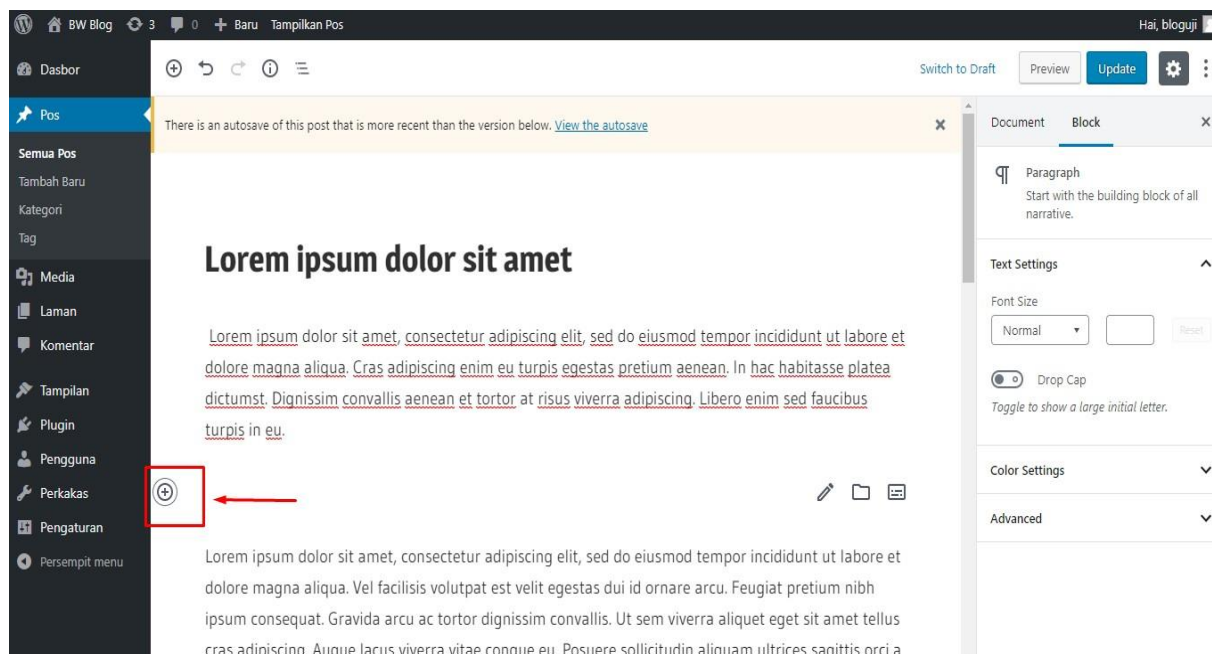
BW Blog 3 0 + Baru Tampilkan Pos Hai, bloguji

Dasbor
Pos
Semua Pos
Tambah Baru
Kategori
Tag
Media
Laman
Komentar
Tampilan
Plugin
Pengguna
Perkakas
Pengaturan
Persempit menu

Switch to Draft Preview Update

There is an autosave of this post that is more recent than the version below. View the autosave

Lorem ipsum dolor sit amet

Lorem ipsum dolor sit amet, consectetur adipiscing elit, sed do eiusmod tempor incididunt ut labore et dolore magna aliqua. Cras adipiscing enim eu turpis egestas pretium aenean. In hac habitasse platea dictumst. Dignissim convallis aenean et tortor at risus viverra adipiscing. Libero enim sed faucibus turpis in eu.

Lorem ipsum dolor sit amet, consectetur adipiscing elit, sed do eiusmod tempor incididunt ut labore et dolore magna aliqua. Vel facilisis volutpat est velit egestas dui id ornare arcu. Feugiat pretium nibh ipsum consequat. Gravida arcu ac tortor dignissim convallis. Ut sem viverra aliquet eget sit amet tellus cras adipiscing. Augue lacus viverra vitae congue eu. Posuere sollicitudin aliquam ultrices sagittis orci a

Document Block

Paragraph
Start with the building block of all narrative.

Text Settings
Font Size
Normal Reset
Drop Cap
Toggle to show a large initial letter.

Color Settings

Advanced